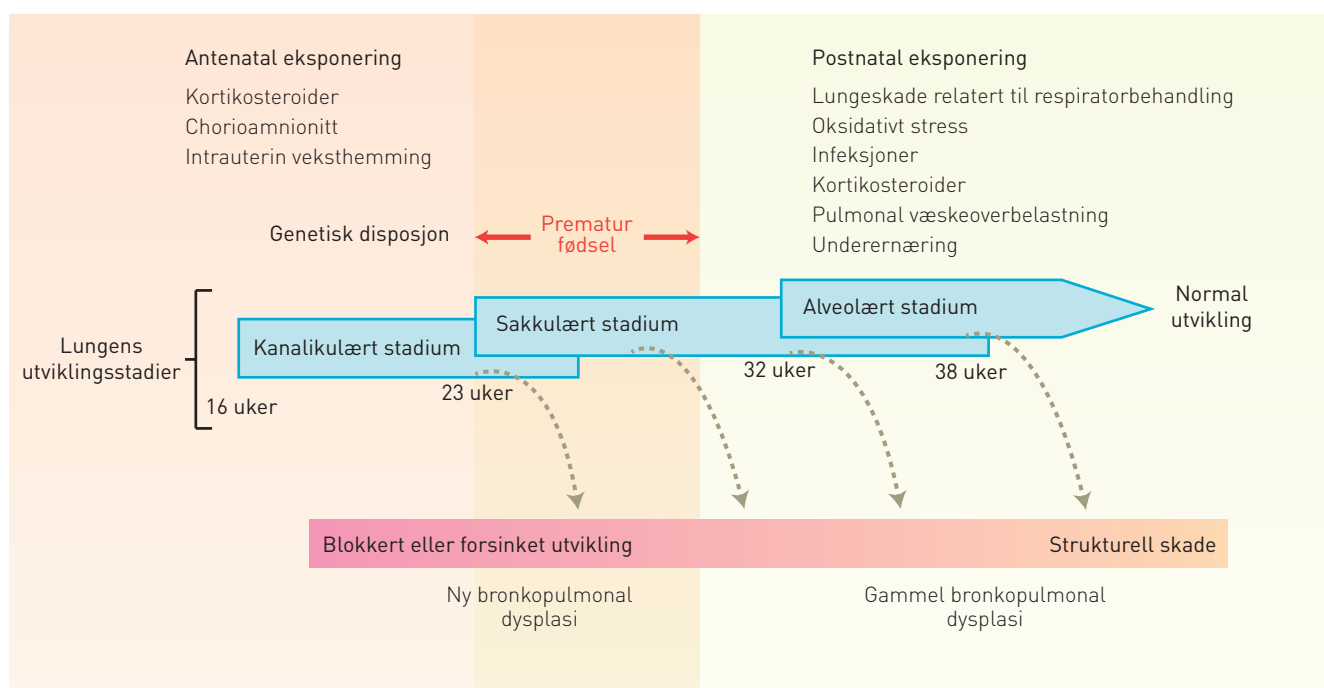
Antenatal eksponering

Kortikosteroider
Chorioamnionitt
Intrauterin veksthemming

Postnatal eksponering

Lungeskade relatert til respiratorbehandling
Oksidativt stress
Infeksjoner
Kortikosteroider
Pulmonal væskeoverbelastning
Underernæring

Genetisk disposjon

Prematur fødsel

Lungens utviklingsstadier

16 uker

Kanalikulært stadium

23 uker

Sakkulært stadium

32 uker

Alveolært stadium

38 uker

Normal utvikling

Blokkert eller forsinket utvikling

Strukturell skade

Ny bronkopulmonal dysplasi

Gammel bronkopulmonal dysplasi